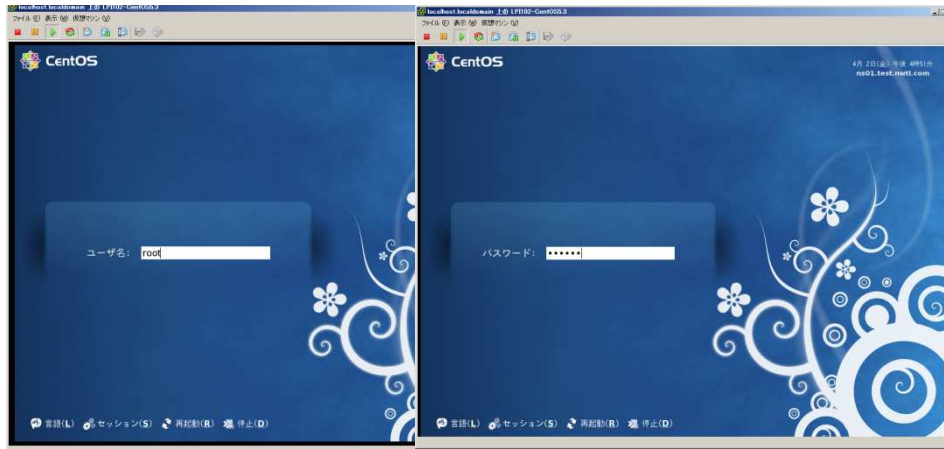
localhost.localdomain 上の LPI102-CentOS5.3
ファイル(F) 表示(V) 仮想マシン(M)

CentOS

ユーザ名: root

言語(L) セッション(S) 再起動(R) 停止(D)

localhost.localdomain 上の LPI102-CentOS5.3
ファイル(F) 表示(V) 仮想マシン(M)

CentOS

4月 2日(金) 午後 4時51分
ns01.test.nwtl.com

パスワード: ●●●●●●

言語(L) セッション(S) 再起動(R) 停止(D)